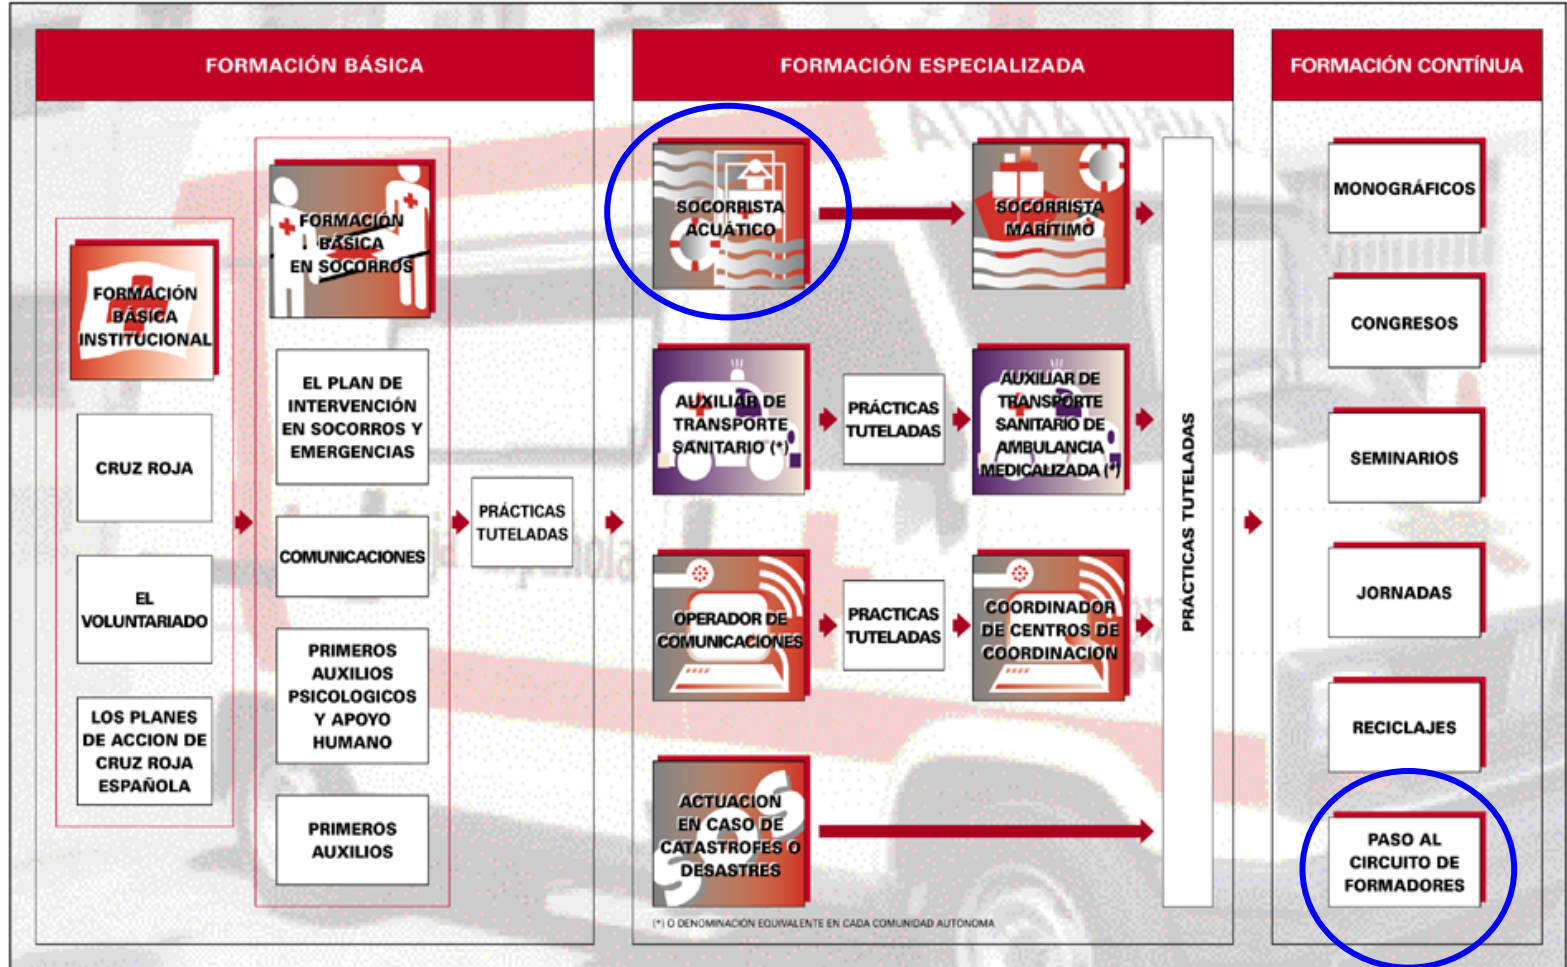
FORMACIÓN BÁSICA

FORMACIÓN BÁSICA INSTITUCIONAL

CRUZ ROJA

EL VOLUNTARIADO

LOS PLANES DE ACCION DE CRUZ ROJA ESPAÑOLA

FORMACIÓN BÁSICA EN SOCORROS

EL PLAN DE INTERVENCIÓN EN SOCORROS Y EMERGENCIAS

COMUNICACIONES

PRIMEROS AUXILIOS PSICOLOGICOS Y APOYO HUMANO

PRIMEROS AUXILIOS

PRÁCTICAS TUTELADAS

FORMACIÓN ESPECIALIZADA

SOCORRISTA ACUÁTICO

SOCORRISTA MARÍTIMO

AUXILIAR DE TRANSPORTE SANITARIO (*)

PRÁCTICAS TUTELADAS

AUXILIAR DE TRANSPORTE SANITARIO DE AMBULANCIA MEDICALIZADA (*)

OPERADOR DE COMUNICACIONES

PRACTICAS TUTELADAS

COORDINADOR DE CENTROS DE COORDINACION

ACTUACION EN CASO DE CATASTROFES O DESASTRES

(*) O DENOMINACION EQUIVALENTE EN CADA COMUNIDAD AUTONOMA

PRÁCTICAS TUTELADAS

FORMACIÓN CONTÍNUA

MONOGRÁFICOS

CONGRESOS

SEMINARIOS

JORNADAS

RECICLAJES

PASO AL CIRCUITO DE FORMADORES